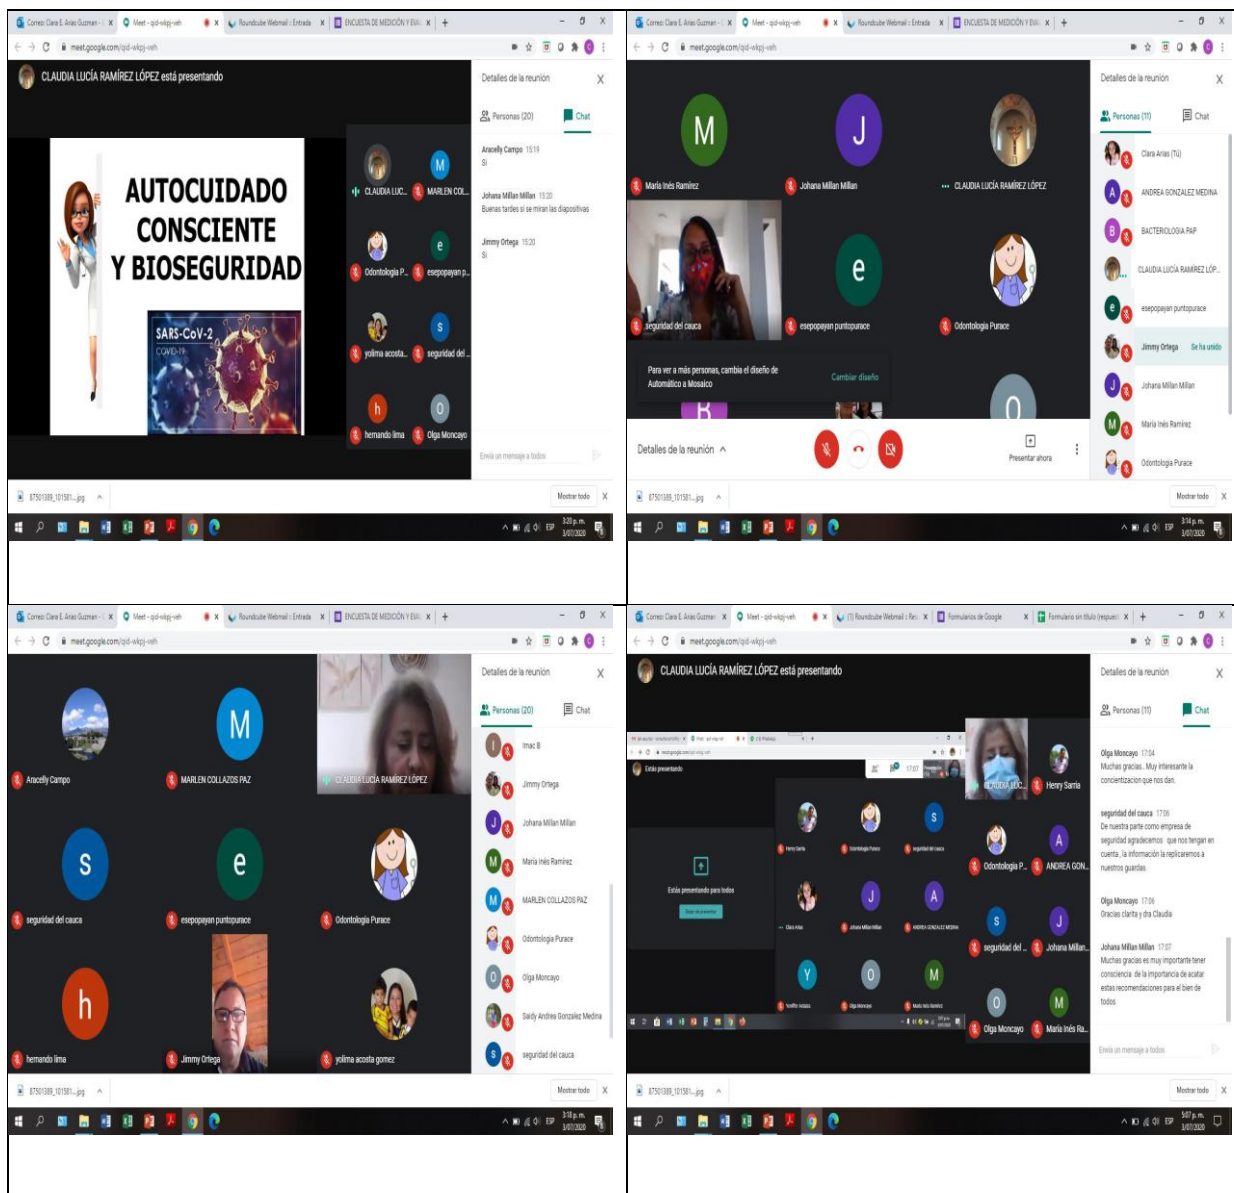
Correo Clara E. Arias Guzman | Meet - qid-wkpj-veh | Roundcube Webmail :: Entrada | ENCUESTA DE MEDICIÓN Y EVA
meet.google.com/qid-wkpj-veh

CLAUDIA LUCÍA RAMÍREZ LÓPEZ está presentando

AUTOCUIDADO CONSCIENTE Y BIOSEGURIDAD

SARS-CoV-2
COVID-19

CLAUDIA LUC... | MARLEN COL...
Odontologia P... | esepopayan p...
yolima acosta... | seguridad del ...
hernando lima | Olga Moncayo

Detalles de la reunión
Personas (20) | Chat

Aracelly Campo 15:19
Si

Johana Millan Millan 15:20
Buenas tardes si se miran las diapositivas

Jimmy Ortega 15:20
Si

Envía un mensaje a todos

87501309_101581....jpg | Mostrar todo
3:20 p. m. 3/07/2020

Correo Clara E. Arias Guzman | Meet - qid-wkpj-veh | Roundcube Webmail :: Entrada | ENCUESTA DE MEDICIÓN Y EVA
meet.google.com/qid-wkpj-veh

María Inés Ramírez | Johana Millan Millan | CLAUDIA LUCÍA RAMÍREZ LÓPEZ
seguridad del cauca | esepopayan puntopurace | Odontologia Purace

Para ver a más personas, cambia el diseño de Automático a Mosaico
Cambiar diseño

Detalles de la reunión
Presentar ahora

Detalles de la reunión
Personas (11) | Chat
Clara Arias (Tú)
ANDREA GONZALEZ MEDINA
BACTERIOLOGIA FAP
CLAUDIA LUCÍA RAMÍREZ LÓP...
esepopayan puntopurace
Jimmy Ortega Se ha unido
Johana Millan Millan
María Inés Ramírez
Odontologia Purace

87501309_101581....jpg | Mostrar todo
3:14 p. m. 3/07/2020

Correo Clara E. Arias Guzman | Meet - qid-wkpj-veh | Roundcube Webmail :: Entrada | ENCUESTA DE MEDICIÓN Y EVA
meet.google.com/qid-wkpj-veh

Aracelly Campo | MARLEN COLLAZOS PAZ | CLAUDIA LUCÍA RAMÍREZ LÓPEZ
seguridad del cauca | esepopayan puntopurace | Odontologia Purace
hernando lima | Jimmy Ortega | yolima acosta gomez

Detalles de la reunión
Personas (20) | Chat
Imac B
Jimmy Ortega
Johana Millan Millan
María Inés Ramírez
MARLEN COLLAZOS PAZ
Odontologia Purace
Olga Moncayo
Saidy Andrea Gonzalez Medina
seguridad del cauca

87501309_101581....jpg | Mostrar todo
3:18 p. m. 3/07/2020

Correo Clara E. Arias Guzman | Meet - qid-wkpj-veh | (1) Roundcube Webmail :: Re | Formularios de Google | Formulario sin título (respuest
meet.google.com/qid-wkpj-veh

CLAUDIA LUCÍA RAMÍREZ LÓPEZ está presentando

Estás presentando
Estás presentando para todos
Dejar de presentar

CLAUDIA LUC... | Henry Sarria
Odontologia P... | ANDREA GON...
seguridad del ... | Johana Millan...
Olga Moncayo | María Inés Ra...

Detalles de la reunión
Personas (11) | Chat

Olga Moncayo 17:04
Muchas gracias.. Muy interesante la concientizacion que nos dan.

seguridad del cauca 17:06
De nuestra parte como empresa de seguridad agradecemos que nos tengan en cuenta, la información la replicaremos a nuestros guardas.

Olga Moncayo 17:06
Gracias clarita y dra Claudia

Johana Millan Millan 17:07
Muchas gracias es muy importante tener consciencia de la importancia de acatar estas recomendaciones para el bien de todos

Envía un mensaje a todos

87501309_101581....jpg | Mostrar todo
5:07 p. m. 3/07/2020